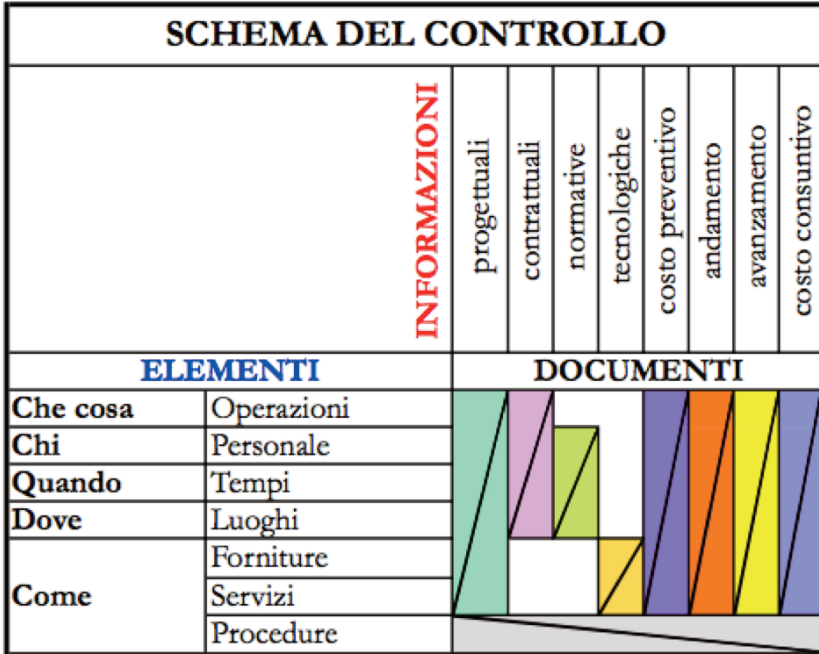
SCHEMA DEL CONTROLLO

| INFORMAZIONI | | progettuali | contrattuali | normative | tecnologiche | costo preventivo | andamento | avanzamento | costo consuntivo |
|---|---|---|---|---|---|---|---|---|---|
| ELEMENTI | | DOCUMENTI | | | | | | | |
| Che cosa | Operazioni | | | | | | | | |
| Chi | Personale | | | | | | | | |
| Quando | Tempi | | | | | | | | |
| Dove | Luoghi | | | | | | | | |
| Come | Forniture | | | | | | | | |
| | Servizi | | | | | | | | |
| | Procedure | | | | | | | | |